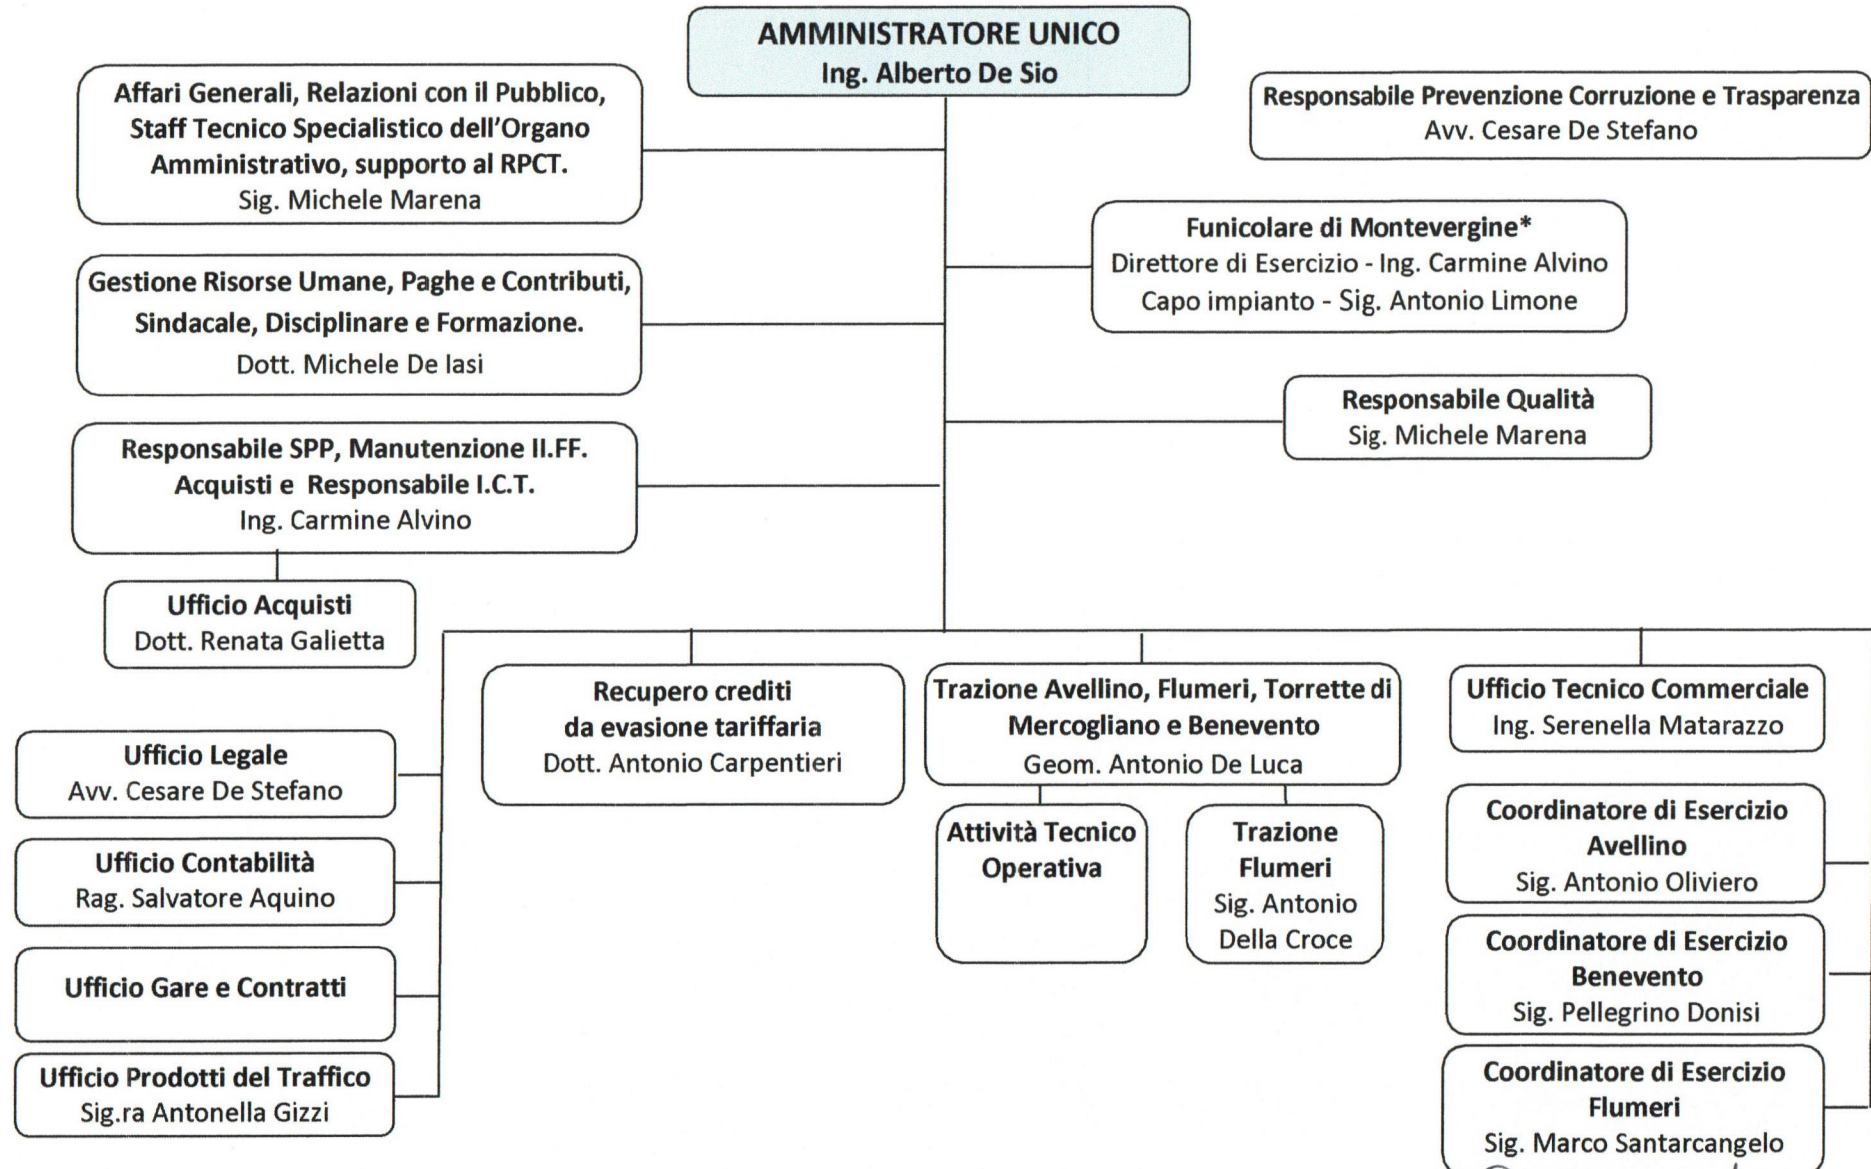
AMMINISTRATORE UNICO
Ing. Alberto De Sio

Affari Generali, Relazioni con il Pubblico, Staff Tecnico Specialistico dell'Organo Amministrativo, supporto al RPCT.
Sig. Michele Marena

Responsabile Prevenzione Corruzione e Trasparenza
Avv. Cesare De Stefano

Gestione Risorse Umane, Paghe e Contributi, Sindacale, Disciplinare e Formazione.
Dott. Michele De Iasi

Funicolare di Montevergine*
Direttore di Esercizio - Ing. Carmine Alvino
Capo impianto - Sig. Antonio Limone

Responsabile SPP, Manutenzione II.FF. Acquisti e Responsabile I.C.T.
Ing. Carmine Alvino

Responsabile Qualità
Sig. Michele Marena

Ufficio Acquisti
Dott. Renata Galietta

Ufficio Legale
Avv. Cesare De Stefano

Ufficio Contabilità
Rag. Salvatore Aquino

Ufficio Gare e Contratti

Ufficio Prodotti del Traffico
Sig.ra Antonella Gizzi

Recupero crediti da evasione tariffaria
Dott. Antonio Carpentieri

Trazione Avellino, Flumeri, Torrette di Mercogliano e Benevento
Geom. Antonio De Luca

Attività Tecnico Operativa

Trazione Flumeri
Sig. Antonio Della Croce

Ufficio Tecnico Commerciale
Ing. Serenella Matarazzo

Coordinatore di Esercizio Avellino
Sig. Antonio Oliviero

Coordinatore di Esercizio Benevento
Sig. Pellegrino Donisi

Coordinatore di Esercizio Flumeri
Sig. Marco Santarcangelo